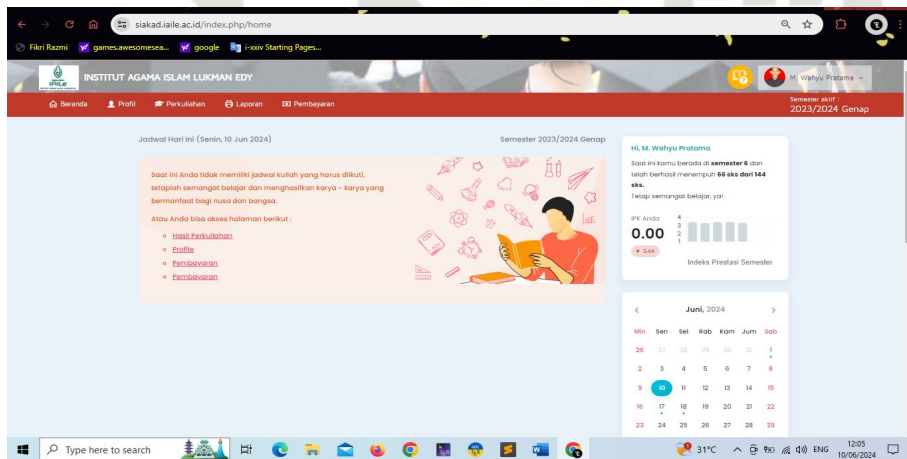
siakad.iaile.ac.id/index.php/home

Fikri Razmi games.awesomesea... google i-xxiv Starting Pages...

IAILE INSTITUT AGAMA ISLAM LUKMAN EDY

M. Wahyu Pratama

Beranda Profil Perkuliahan Laporan Pembayaran

Semester aktif : 2023/2024 Genap

Jadwal Hari Ini (Senin, 10 Jun 2024)

Semester 2023/2024 Genap

Saat ini Anda tidak memiliki jadwal kuliah yang harus diikuti, tetaplah semangat belajar dan menghasilkan karya - karya yang bermanfaat bagi nusa dan bangsa.

Atau Anda bisa akses halaman berikut :

- Hasil Perkuliahan
- Profile
- Pembayaran
- Pembayaran

Hi, M. Wahyu Pratama

Saat ini kamu berada di semester 6 dan telah berhasil menempuh 66 sks dari 144 sks.

Tetap semangat belajar, ya!

IPK Anda

0.00

▼ 3.44

4
3
2
1

Indeks Prestasi Semester

Juni, 2024

| Min | Sen | Sel | Rab | Kam | Jum | Sab |
|---|---|---|---|---|---|---|
| 26 | 27 | 28 | 29 | 30 | 31 | 1 |
| 2 | 3 | 4 | 5 | 6 | 7 | 8 |
| 9 | 10 | 11 | 12 | 13 | 14 | 15 |
| 16 | 17 | 18 | 19 | 20 | 21 | 22 |
| 23 | 24 | 25 | 26 | 27 | 28 | 29 |

Type here to search

31°C ENG 12:05 10/06/2024